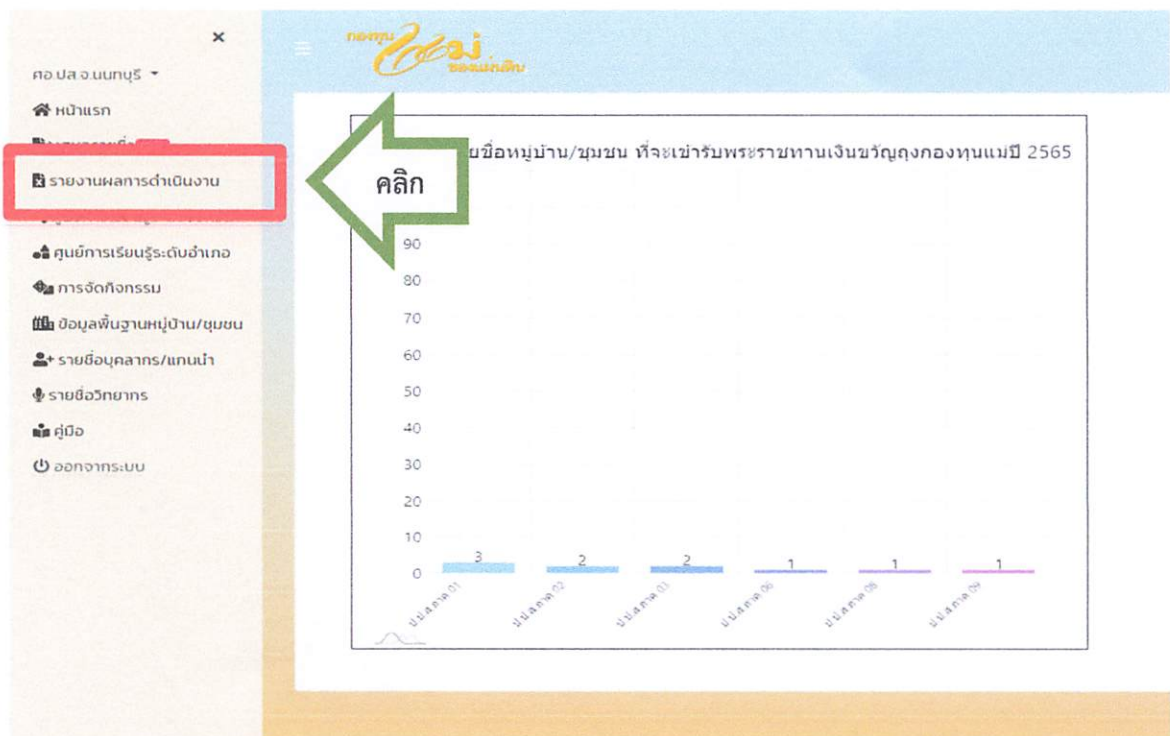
×

ศอ.ปส.จ.นนทบุรี ▾

หน้าแรก

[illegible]

รายงานผลการดำเนินงาน

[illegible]

ศูนย์การเรียนรู้ระดับอำเภอ

การจัดกิจกรรม

ข้อมูลพื้นฐานหมู่บ้าน/ชุมชน

รายชื่อบุคลากร/แกนนำ

รายชื่อวิทยากร

คู่มือ

ออกจากระบบ

กองทุนแม่ ของแผ่นดิน

คลิก

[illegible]ยชื่อหมู่บ้าน/ชุมชน ที่จะเข้ารับพระราชทานเงินขวัญถุงกองทุนแม่ปี 2565

90
80
70
60
50
40
30
20
10
0

3 2 2 1 1 1

ป.ป.ส.ภาค 01
ป.ป.ส.ภาค 02
ป.ป.ส.ภาค 03
ป.ป.ส.ภาค 06
ป.ป.ส.ภาค 08
ป.ป.ส.ภาค 09